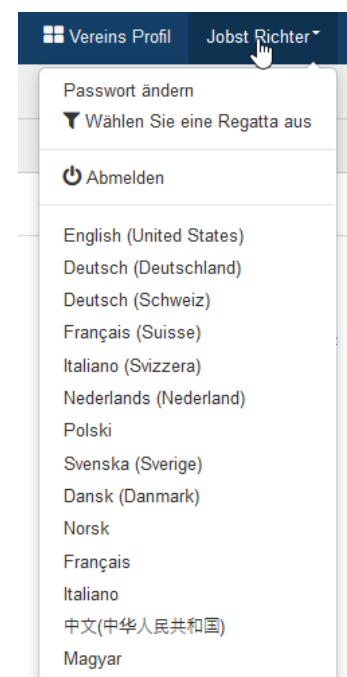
Vereins Profil
Jobst Richter

Passwort ändern
Wählen Sie eine Regatta aus

Abmelden

English (United States)
Deutsch (Deutschland)
Deutsch (Schweiz)
Français (Suisse)
Italiano (Svizzera)
Nederlands (Nederland)
Polski
Svenska (Sverige)
Dansk (Danmark)
Norsk
Français
Italiano
中文(中华人民共和国)
Magyar